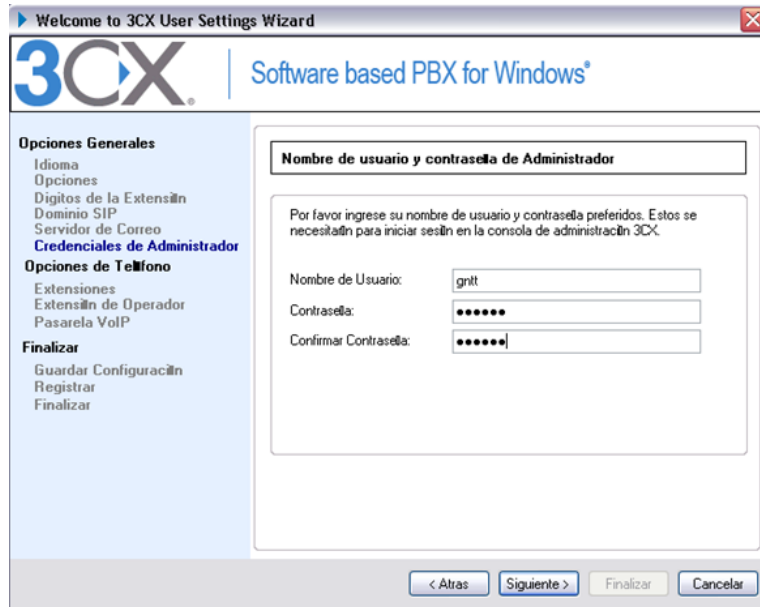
Welcome to 3CX User Settings Wizard

3CX | Software based PBX for Windows®

Opciones Generales
Idioma
Opciones
Digitos de la Extensiln
Dominio SIP
Servidor de Correo
Credenciales de Administrador
Opciones de Tellfono
Extensiones
Extensiln de Operador
Pasarela VoIP
Finalizar
Guardar Configuraciln
Registrar
Finalizar

Nombre de usuario y contrasella de Administrador

Por favor ingrese su nombre de usuario y contrasella preferidos. Estos se necesitarln para iniciar sesiln en la consola de administraciln 3CX.

Nombre de Usuario: gntt
Contrasella: ••••••
Confirmar Contrasella: ••••••

< Atras | Siguiente > | Finalizar | Cancelar